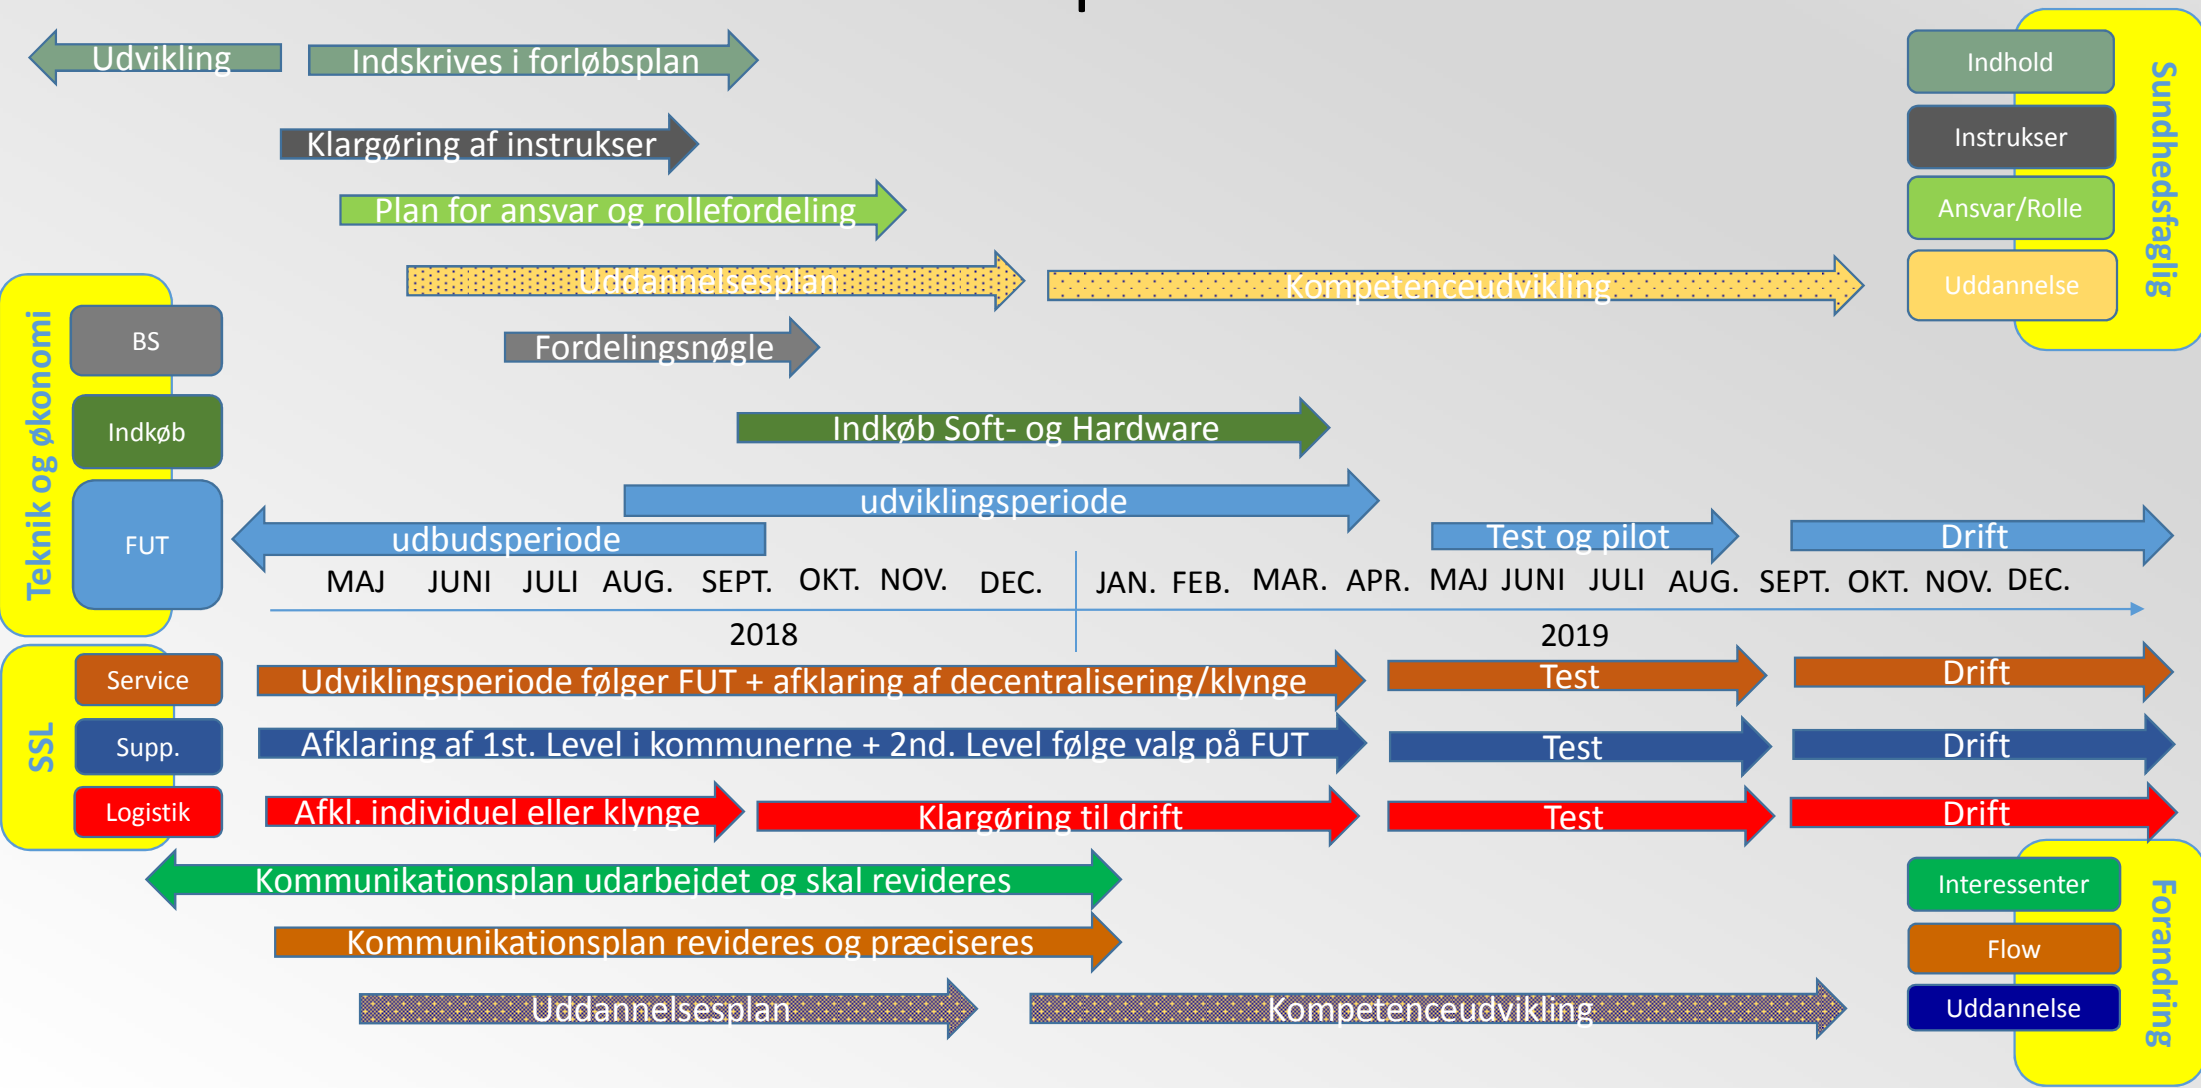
Udvikling
Indskrives i forløbsplan
Klargøring af instrukser
Plan for ansvar og rollefordeling
Uddannelsesplan
Kompetenceudvikling
Fordelingsnøgle
Indkøb Soft- og Hardware
udviklingsperiode
udbudsperiode
Test og pilot
Drift

Indhold
Instrukser
Ansvar/Rolle
Uddannelse
Sundhedsfaglig

Teknik og økonomi
BS
Indkøb
FUT

MAJ JUNI JULI AUG. SEPT. OKT. NOV. DEC. JAN. FEB. MAR. APR. MAJ JUNI JULI AUG. SEPT. OKT. NOV. DEC.
2018
2019

SSL
Service
Supp.
Logistik
Udviklingsperiode følger FUT + afklaring af decentralisering/klynge
Test
Drift
Afklaring af 1st. Level i kommunerne + 2nd. Level følge valg på FUT
Test
Drift
Afkl. individuel eller klynge
Klargøring til drift
Test
Drift
Kommunikationsplan udarbejdet og skal revideres
Kommunikationsplan revideres og præciseres
Uddannelsesplan
Kompetenceudvikling

Interessenter
Flow
Uddannelse
Forandring